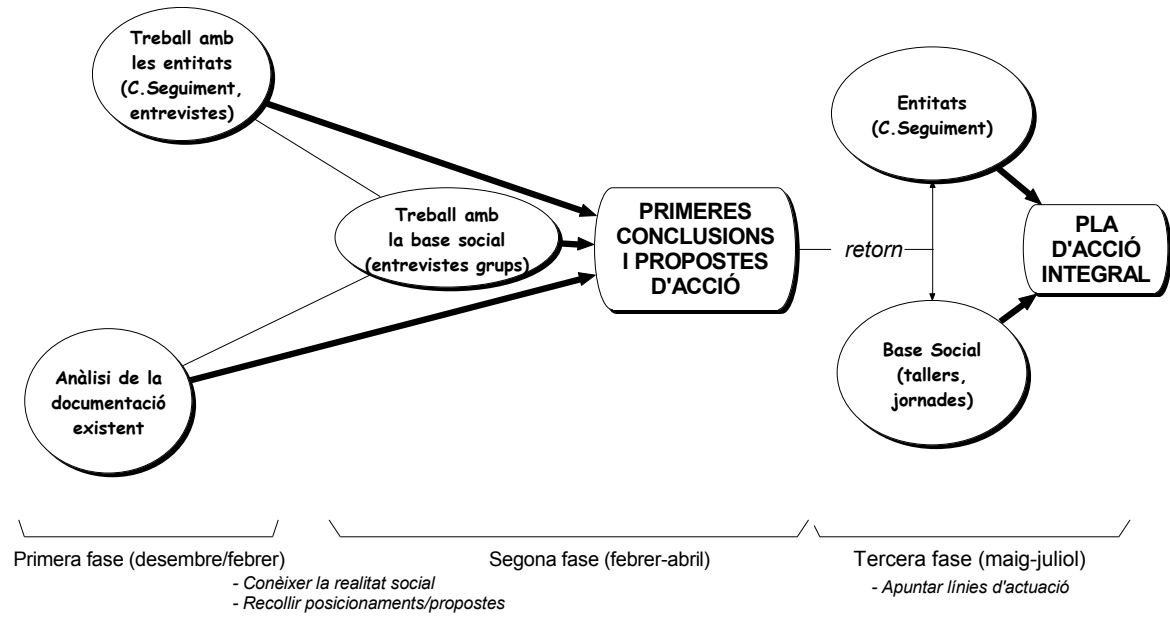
Treball amb les entitats (C.Seguiment, entrevistes)

Treball amb la base social (entrevistes grups)

Anàlisi de la documentació existent

PRIMERES CONCLUSIONS I PROPOSTES D'ACCIÓ

retorn

Entitats (C.Seguiment)

Base Social (tallers, jornades)

PLA D'ACCIÓ INTEGRAL

Primera fase (desembre/febrer)

- Conèixer la realitat social
- Recollir posicionaments/propostes

Segona fase (febrer-abril)

Tercera fase (maig-juliol)

- Apuntar línies d'actuació